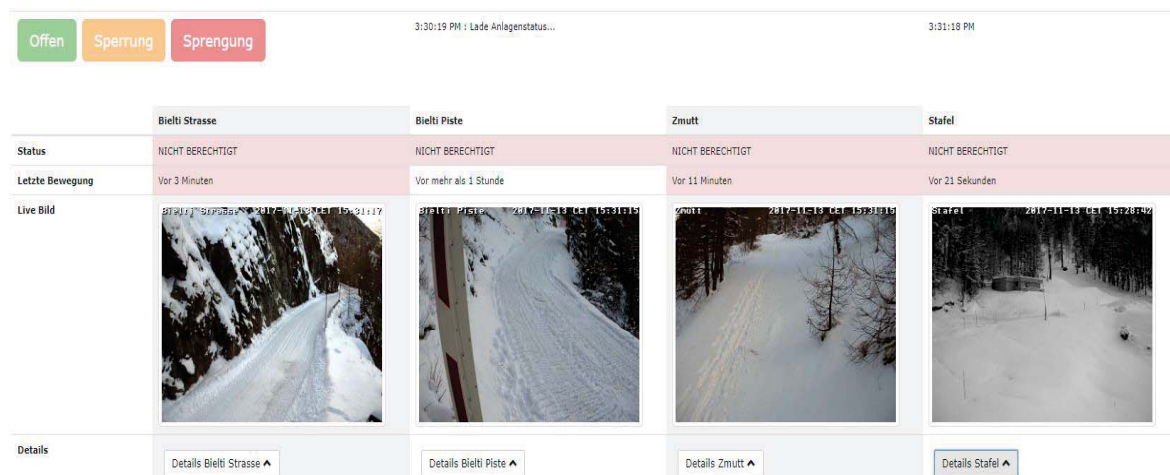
Offen Sperrung Sprengung

3:30:19 PM : Lade Anlagenstatus...

3:31:18 PM

| | Bielti Strasse | Bielti Piste | Zmutt | Stafel |
|---|---|---|---|---|
| Status | NICHT BERECHTIGT | NICHT BERECHTIGT | NICHT BERECHTIGT | NICHT BERECHTIGT |
| Letzte Bewegung | Vor 3 Minuten | Vor mehr als 1 Stunde | Vor 11 Minuten | Vor 21 Sekunden |
| Live Bild | Bielti Strasse 2017-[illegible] CET 15:31:17 | Bielti Piste 2017-11-13 CET 15:31:15 | Zmutt 2017-11-13 CET 15:31:15 | Stafel 2017-11-13 CET 15:28:42 |
| Details | Details Bielti Strasse ^ | Details Bielti Piste ^ | Details Zmutt ^ | Details Stafel ^ |